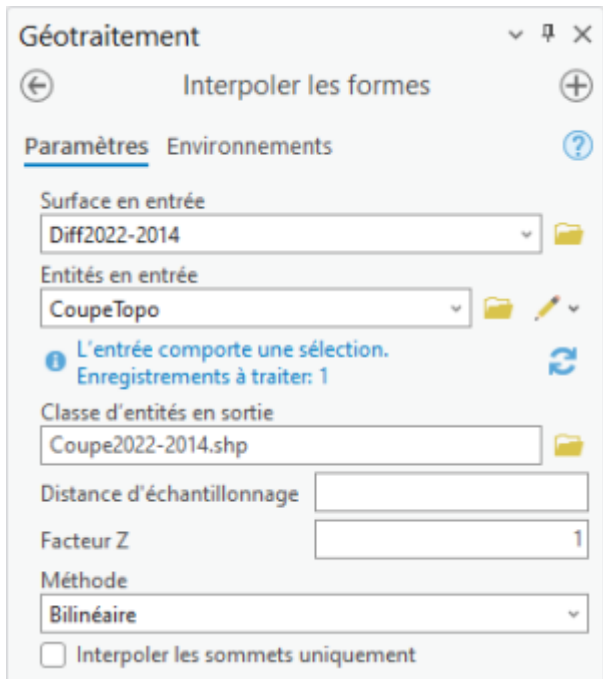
Géotraitement

Interpoler les formes

Paramètres Environnements

Surface en entrée

Diff2022-2014

Entités en entrée

CoupeTopo

L'entrée comporte une sélection.
Enregistrements à traiter: 1

Classe d'entités en sortie

Coupe2022-2014.shp

Distance d'échantillonnage

Facteur Z 1

Méthode

Bilinéaire

Interpoler les sommets uniquement